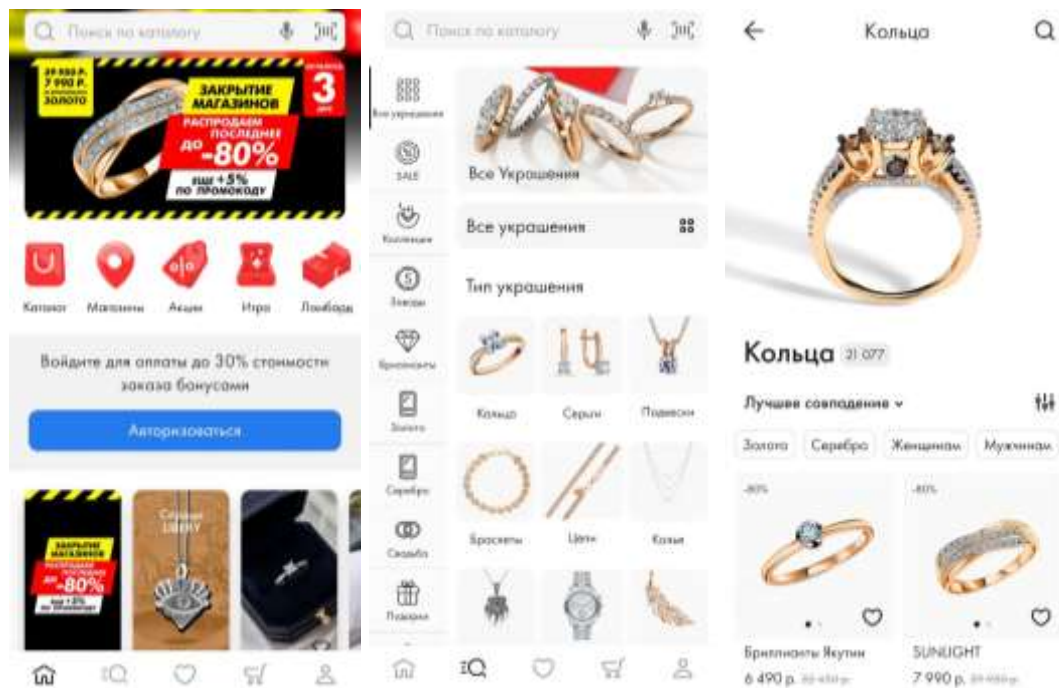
Поиск по каталогу

29 950 Р.
7 990 Р.
ЗОЛОТО

ЗАКРЫТИЕ МАГАЗИНОВ

РАСПРОДАЁМ ПОСЛЕДНЕЕ
ДО -80%
ещё +5% по промокоду

ОСТАЛОСЬ 3 ДНЯ

Каталог
Магазины
Акции
Игра
Лукбоды

Войдите для оплаты до 30% стоимости заказа бонусами

Авторизоваться

ЗАКРЫТИЕ МАГАЗИНОВ
ДО -80%
ещё +5% по промокоду

LIBERTY

Поиск по каталогу

Все украшения
SALE
Коллекции
Скидки
Бриллианты
Золото
Серебро
Свадьба
Подарки

Все Украшения

Все украшения

Тип украшения

Кольца
Серьги
Подвески
Браслеты
Цепи
Колье

Кольца

Кольца 21 077

Лучшее совпадение

Золото
Серебро
Женщинам
Мужчинам

-80%
-80%

Бриллианты Якутии
6 490 р. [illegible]

SUNLIGHT
7 990 р. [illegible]